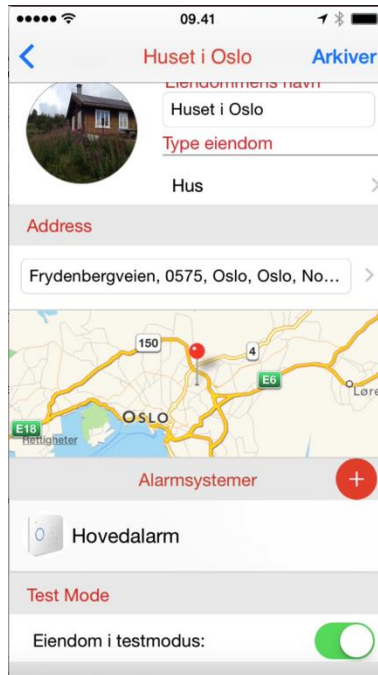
●●●●● 09.41

Huset i Oslo Arkiver

Eiendommens navn

Huset i Oslo

Type eiendom

Hus

Address

Frydenbergveien, 0575, Oslo, Oslo, No...

150

4

E6

Løre

OSLO

E18

Rettigheter

Alarmsystemer

Hovedalarm

Test Mode

Eiendom i testmodus: